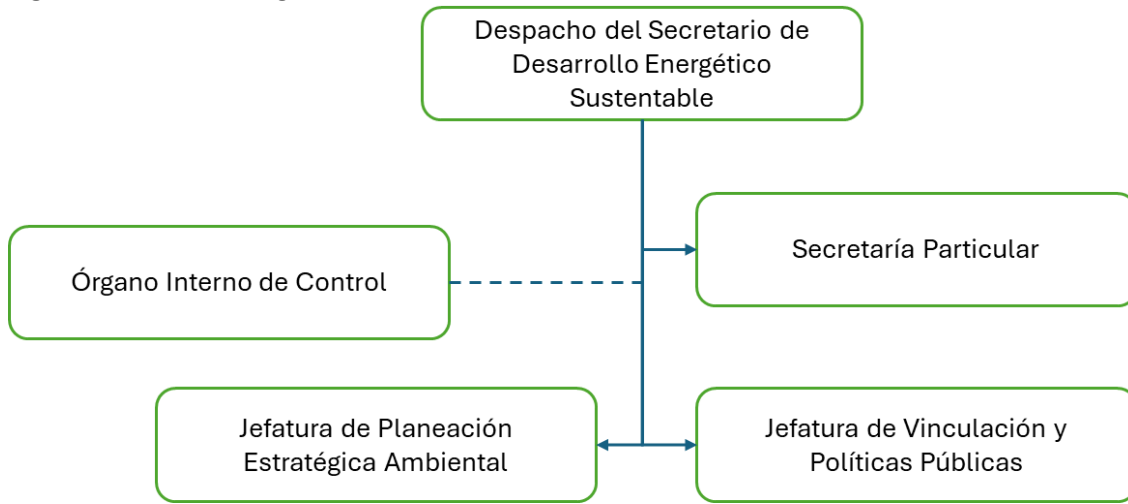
Despacho del Secretario de Desarrollo Energético Sustentable

Secretaría Particular

Órgano Interno de Control

Jefatura de Planeación Estratégica Ambiental

Jefatura de Vinculación y Políticas Públicas